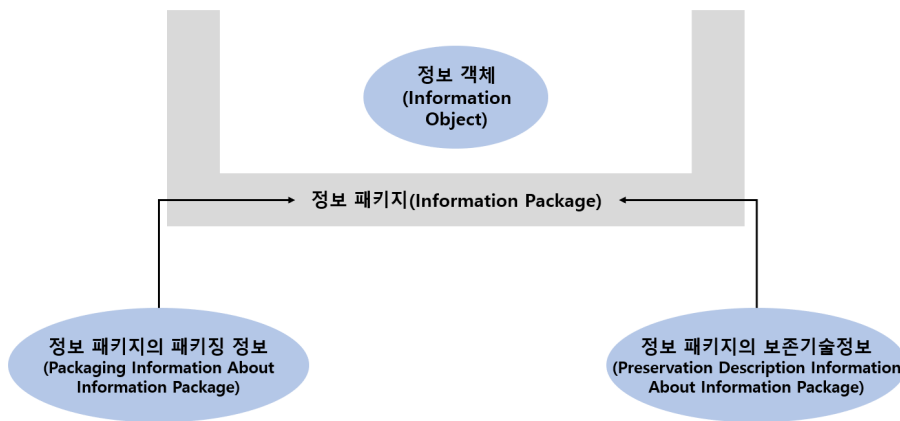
정보 객체
(Information Object)

정보 패키지(Information Package)

정보 패키지의 패키징 정보
(Packaging Information About Information Package)

정보 패키지의 보존기술정보
(Preservation Description Information About Information Package)